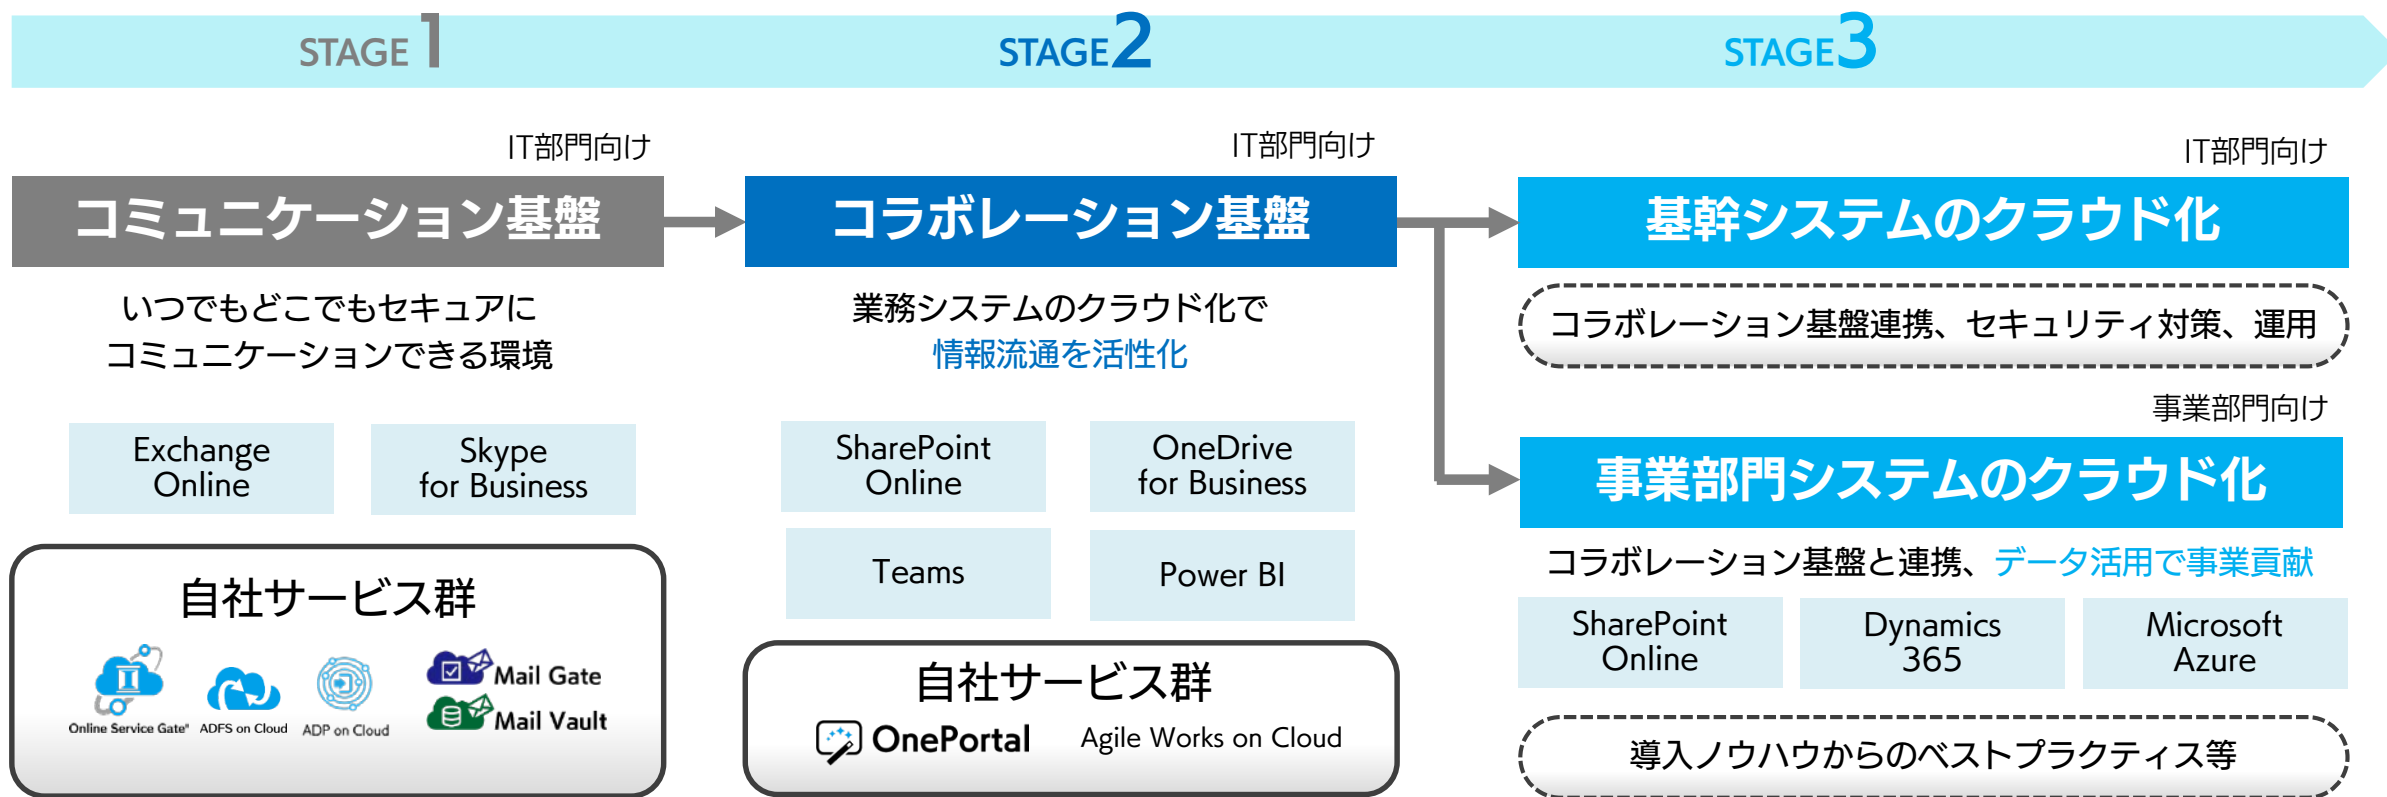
STAGE 1

STAGE 2

STAGE 3

IT部門向け

コミュニケーション基盤

いつでもどこでもセキュアに
コミュニケーションできる環境

Exchange Online

Skype for Business

自社サービス群

Online Service Gate® ADFS on Cloud ADP on Cloud

Mail Gate

Mail Vault

IT部門向け

コラボレーション基盤

業務システムのクラウド化で
情報流通を活性化

SharePoint Online

OneDrive for Business

Teams

Power BI

自社サービス群

OnePortal

Agile Works on Cloud

IT部門向け

基幹システムのクラウド化

コラボレーション基盤連携、セキュリティ対策、運用

事業部門向け

事業部門システムのクラウド化

コラボレーション基盤と連携、データ活用で事業貢献

SharePoint Online

Dynamics 365

Microsoft Azure

導入ノウハウからのベストプラクティス等